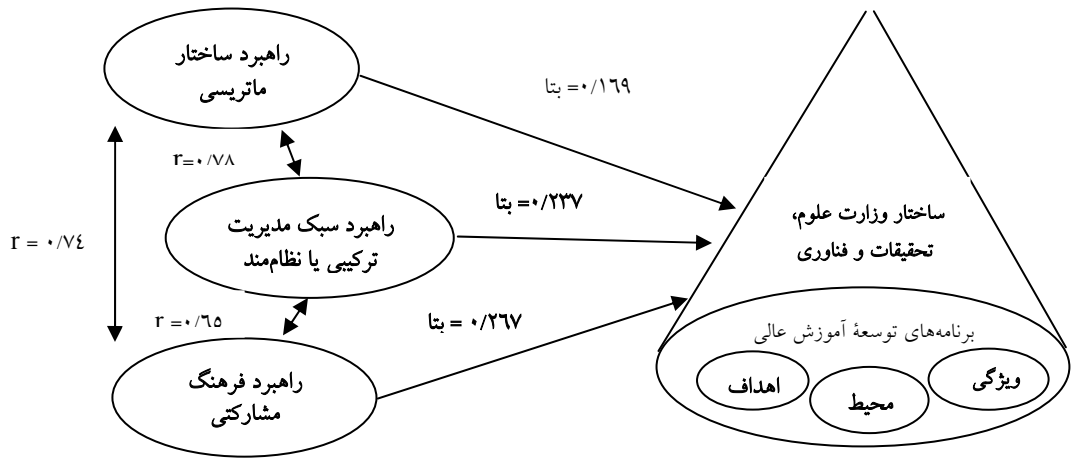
راهبرد ساختار ماتریسی

۰/۱۶۹= بتا

r=۰/۷۸

r = ۰/۷٤

۰/۲۳۷= بتا

راهبرد سبک مدیریت ترکیبی یا نظام‌مند

ساختار وزارت علوم، تحقیقات و فناوری

r =۰/٦٥

۰/۲٦۷ = بتا

برنامه‌های توسعهٔ آموزش عالی

راهبرد فرهنگ مشارکتی

اهداف

محیط

ویژگی